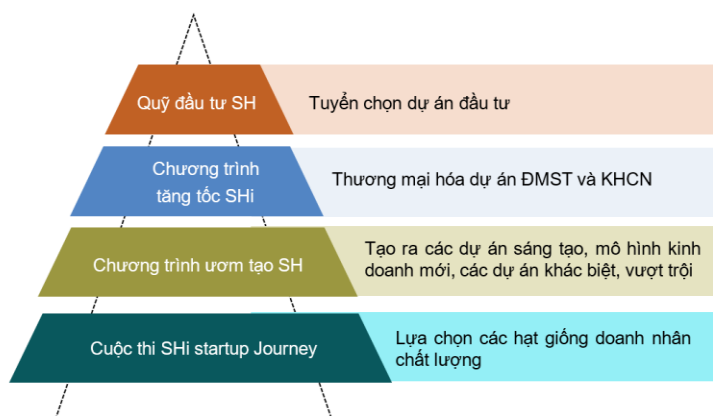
Quỹ đầu tư SH

Tuyển chọn dự án đầu tư

Chương trình tăng tốc SHi

Thương mại hóa dự án ĐMST và KHCN

Chương trình ươm tạo SH

Tạo ra các dự án sáng tạo, mô hình kinh doanh mới, các dự án khác biệt, vượt trội

Cuộc thi SHi startup Journey

Lựa chọn các hạt giống doanh nhân chất lượng